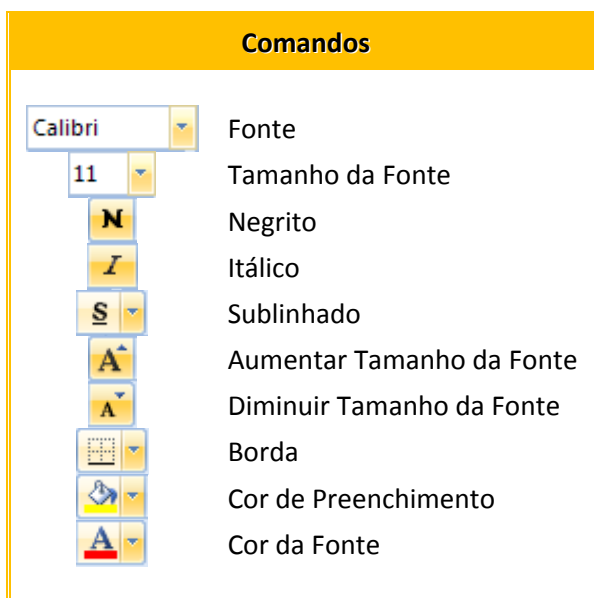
Comandos

| | |
|---|---|
| Calibri | Fonte |
| 11 | Tamanho da Fonte |
| N | Negrito |
| I | Itálico |
| S | Sublinhado |
| A | Aumentar Tamanho da Fonte |
| A | Diminuir Tamanho da Fonte |
| | Borda |
| | Cor de Preenchimento |
| A | Cor da Fonte |